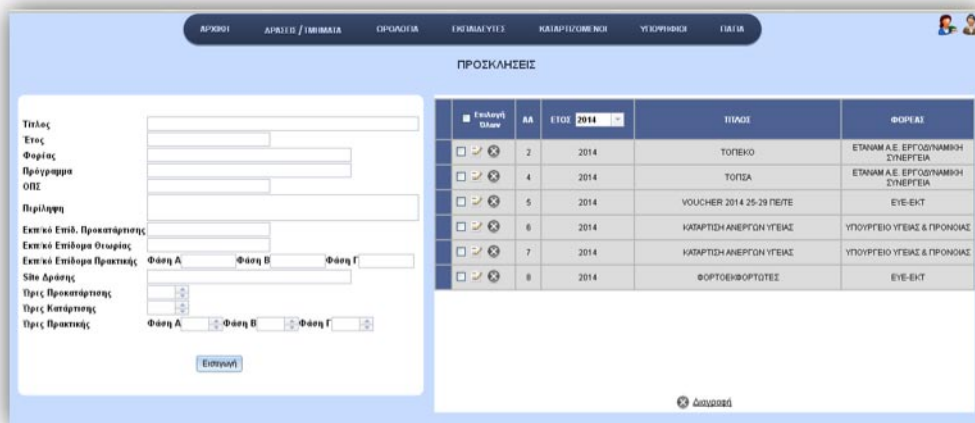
ΑΡΧΙΚΗ ΔΡΑΣΕΙΣ / ΤΜΗΜΑΤΑ ΟΡΟΛΟΓΙΑ ΕΚΠΑΙΔΕΥΤΕΣ ΚΑΤΑΡΤΙΖΟΜΕΝΟΙ ΥΠΟΨΗΦΙΟΙ ΠΑΓΙΑ

ΠΡΟΣΚΛΗΣΕΙΣ

Τίτλος
Έτος
Φορέας
Πρόγραμμα
ΟΠΣ
Περίληψη
Επιτ/κό Επίδ. Προκατάρτισης
Επιτ/κό Επίδομα Θεωρίας
Επιτ/κό Επίδομα Πρακτικής Φάση Α Φάση Β Φάση Γ
Site Δράσης
Ώρες Προκατάρτισης
Ώρες Κατάρτισης
Ώρες Πρακτικής Φάση Α Φάση Β Φάση Γ

Εισαγωγή

| Επιλογή Όλων | ΑΑ | ΕΤΟΣ 2014 | ΤΙΤΛΟΣ | ΦΟΡΕΑΣ |
|---|---|---|---|---|
| | 2 | 2014 | ΤΟΠΕΚΟ | ΕΤΑΝΑΜ Α.Ε. ΕΡΓΟΔΥΝΑΜΙΚΗ ΣΥΝΕΡΓΕΙΑ |
| | 4 | 2014 | ΤΟΠΣΑ | ΕΤΑΝΑΜ Α.Ε. ΕΡΓΟΔΥΝΑΜΙΚΗ ΣΥΝΕΡΓΕΙΑ |
| | 5 | 2014 | VOUCHER 2014 25-29 ΠΕ/ΤΕ | ΕΥΕ-ΕΚΤ |
| | 6 | 2014 | ΚΑΤΑΡΤΙΣΗ ΑΝΕΡΓΩΝ ΥΓΕΙΑΣ | ΥΠΟΥΡΓΕΙΟ ΥΓΕΙΑΣ & ΠΡΟΝΟΙΑΣ |
| | 7 | 2014 | ΚΑΤΑΡΤΙΣΗ ΑΝΕΡΓΩΝ ΥΓΕΙΑΣ | ΥΠΟΥΡΓΕΙΟ ΥΓΕΙΑΣ & ΠΡΟΝΟΙΑΣ |
| | 8 | 2014 | ΦΟΡΤΟΕΚΦΟΡΤΩΤΕΣ | ΕΥΕ-ΕΚΤ |

Διαγραφή